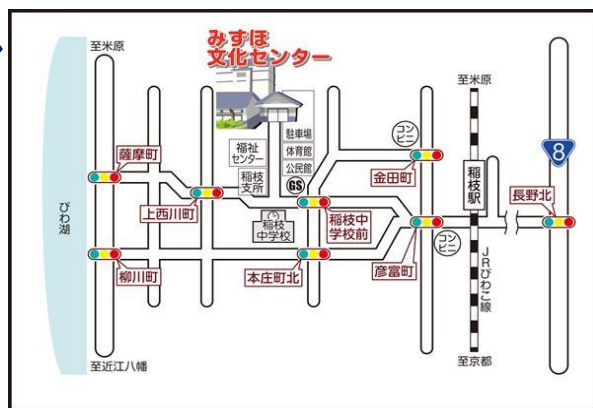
みずほ
文化センター

至米原

福祉センター
稲枝支所
駐車場
体育館
公民館
GS

至米原
コンビニ
8

薩摩町
金田町
稲枝駅
長野北

びわ湖

上西川町
稲枝中学校
稲枝中学校前
コンビニ

柳川町
本庄町北
彦富町
JRびわこ線

至近江八幡
至京都